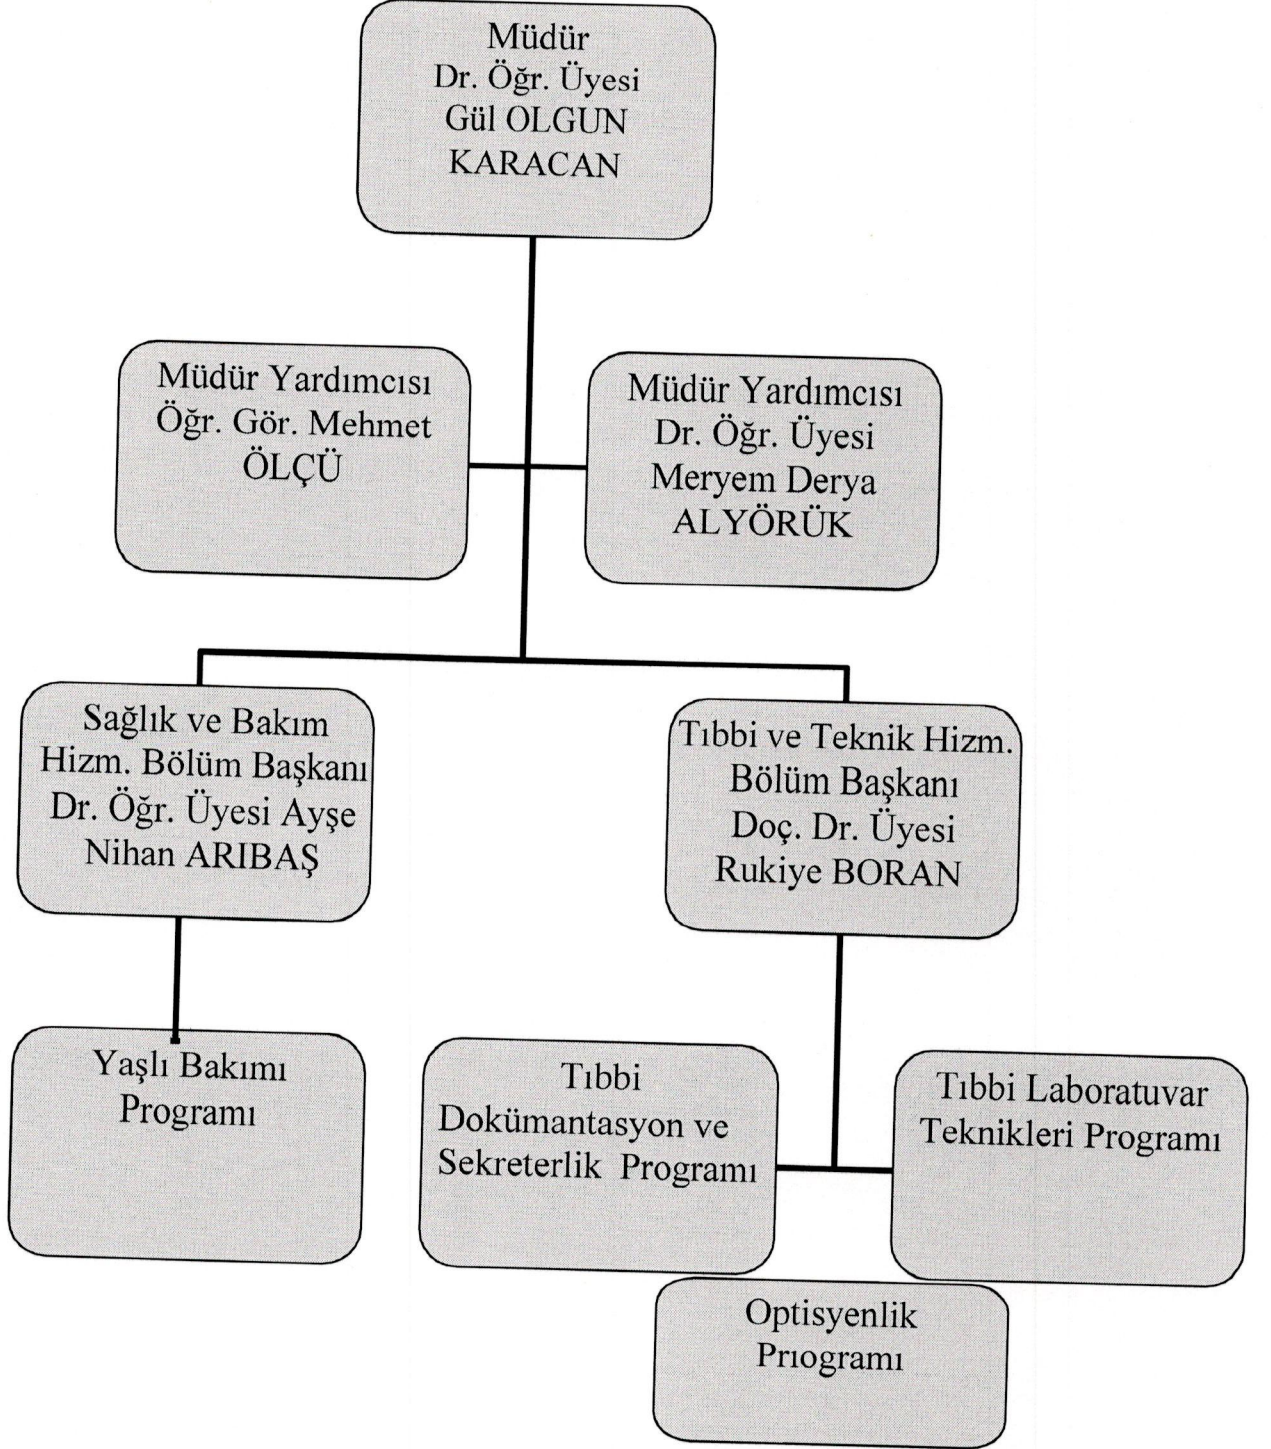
Müdür
Dr. Öğr. Üyesi
Gül OLGUN
KARACAN

Müdür Yardımcısı
Öğr. Gör. Mehmet
ÖLÇÜ

Müdür Yardımcısı
Dr. Öğr. Üyesi
Meryem Derya
ALYÖRÜK

Sağlık ve Bakım
Hizm. Bölüm Başkanı
Dr. Öğr. Üyesi Ayşe
Nihan ARIBAŞ

Tıbbi ve Teknik Hizm.
Bölüm Başkanı
Doç. Dr. Üyesi
Rukiye BORAN

Yaşlı Bakımı
Programı

Tıbbi
Dokümantasyon ve
Sekreterlik Programı

Tıbbi Laboratuvar
Teknikleri Programı

Optisyenlik
Prıogramı